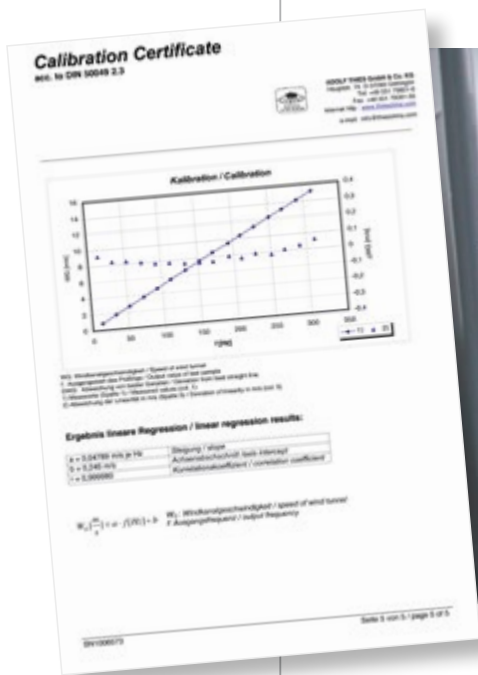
Calibration Certificate
acc. to DIN 55350 2.3

ADOLF THIES GmbH & Co. KG
Hauptstr. 76 D-37083 Göttingen
Tel. +49 551 79001-0
Fax. +49 551 79001-65
Internet http: www.thiesclima.com
e-mail: info@thiesclima.com

Kalibration / Calibration

WG [m/s]

f [Hz]

— 1) ■ 2)

WG: Windkanalgeschwindigkeit / Speed of wind tunnel
f: Ausgangswert des Prüflings / Output value of test sample
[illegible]
1) Messwerte (Spalte 1) / Measured values (col. 1)
2) Abweichung der Linearität in m/s (Spalte 5) / Deviation of linearity in m/s (col. 5)

Ergebnis lineare Regression / linear regression results:

| a = 0,04766 m/s je Hz | Steigung / slope |
|---|---|
| b = 0,246 m/s | Achsenabschnitt / axis intercept |
| r = 0,999980 | Korrelationskoeffizient / correlation coefficient |

$W_G\left(\frac{m}{s}\right) = a \cdot f(Hz) + b$ WG: Windkanalgeschwindigkeit / speed of wind tunnel
f: Ausgangsfrequenz / output frequency

Seite 5 von 5 / page 5 of 5

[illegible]